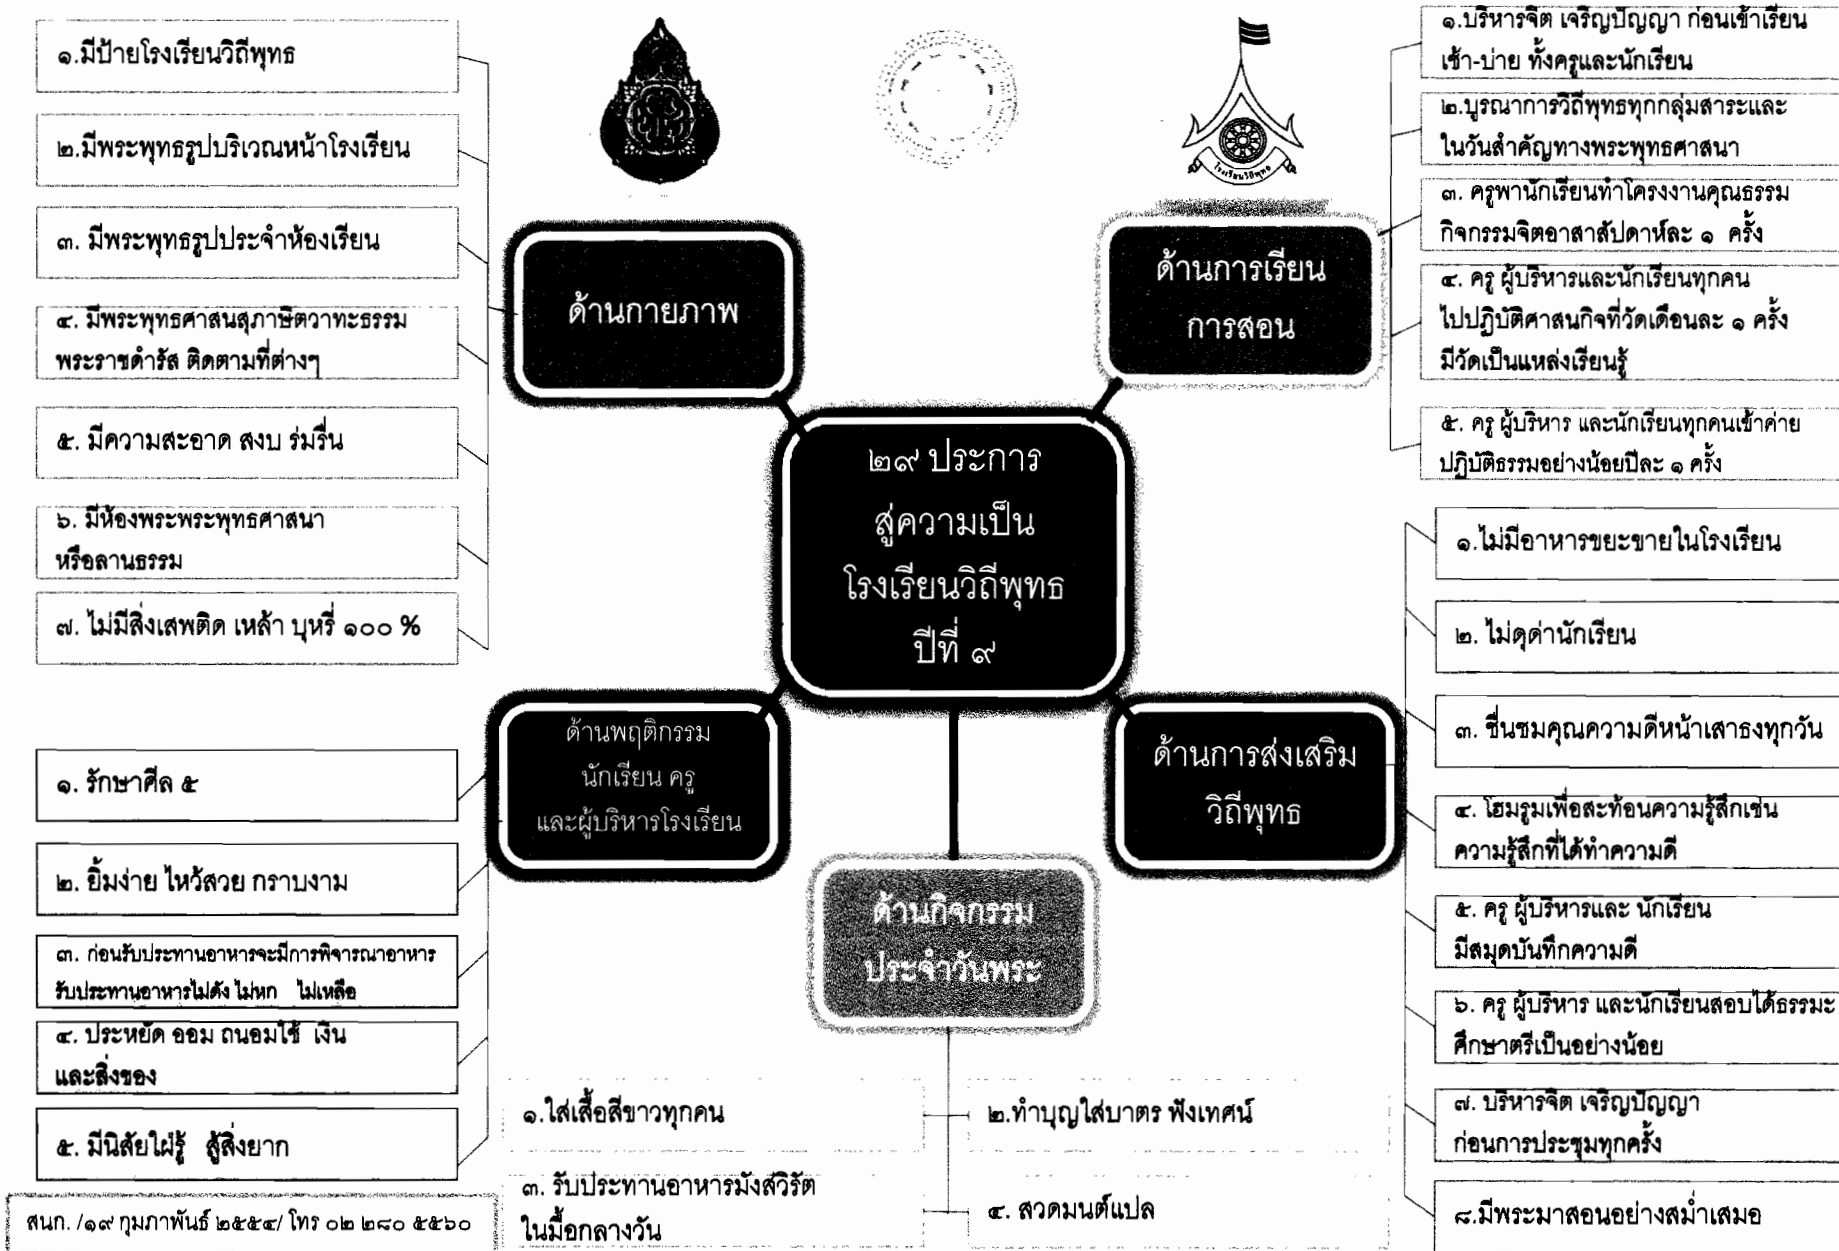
๑.มีป้ายโรงเรียนวิถีพุทธ

๒.มีพระพุทธรูปบริเวณหน้าโรงเรียน

๓. มีพระพุทธรูปประจำห้องเรียน

๔. มีพระพุทธศาสนสุภาษิตวาทะธรรม พระราชดำรัส ติดตามที่ต่างๆ

๕. มีความสะอาด สงบ ร่มรื่น

๖. มีห้องพระพระพุทธศาสนา หรือลานธรรม

๗. ไม่มีสิ่งเสพติด เหล้า บุหรี่ ๑๐๐ %

ด้านกายภาพ

ด้านการเรียนการสอน

๑.บริหารจิต เจริญปัญญา ก่อนเข้าเรียน เช้า-บ่าย ทั้งครูและนักเรียน

๒.บูรณาการวิถีพุทธทุกกลุ่มสาระและในวันสำคัญทางพระพุทธศาสนา

๓. ครูพานักเรียนทำโครงงานคุณธรรม กิจกรรมจิตอาสาสัปดาห์ละ ๑ ครั้ง

๔. ครู ผู้บริหารและนักเรียนทุกคน ไปปฏิบัติศาสนกิจที่วัดเดือนละ ๑ ครั้ง มีวัดเป็นแหล่งเรียนรู้

๕. ครู ผู้บริหาร และนักเรียนทุกคนเข้าค่ายปฏิบัติธรรมอย่างน้อยปีละ ๑ ครั้ง

๒๙ ประการ สู่ความเป็น โรงเรียนวิถีพุทธ ปีที่ ๙

๑.ไม่มีอาหารขยะขายในโรงเรียน

๒. ไม่ดุด่านักเรียน

๓. ชื่นชมคุณความดีหน้าเสาธงทุกวัน

๔. โฮมรูมเพื่อสะท้อนความรู้สึกเช่น ความรู้สึกที่ได้ทำความดี

๕. ครู ผู้บริหารและ นักเรียน มีสมุดบันทึกความดี

๖. ครู ผู้บริหาร และนักเรียนสอบได้ธรรมะศึกษาตรีเป็นอย่างน้อย

๗. บริหารจิต เจริญปัญญา ก่อนการประชุมทุกครั้ง

๘.มีพระมาสอนอย่างสม่ำเสมอ

ด้านพฤติกรรม นักเรียน ครู และผู้บริหารโรงเรียน

ด้านการส่งเสริม วิถีพุทธ

๑. รักษาศีล ๕

๒. ยิ้มง่าย ไหว้สวย กราบงาม

๓. ก่อนรับประทานอาหารจะมีการพิจารณาอาหาร รับประทานอาหารไม่ดัง ไม่หก ไม่เหลือ

๔. ประหยัด ออม ถนอมใช้ เงิน และสิ่งของ

๕. มีนิสัยใฝ่รู้ สู้สิ่งยาก

ด้านกิจกรรม ประจำวันพระ

๑.ใส่เสื้อสีขาวทุกคน

๒.ทำบุญใส่บาตร ฟังเทศน์

๓. รับประทานอาหารมังสวิรัต ในมื้อกลางวัน

๔. สวดมนต์แปล

สนก. /๑๙ กุมภาพันธ์ ๒๕๕๔/ โทร ๐๒ ๒๘๐ ๕๕๖๐